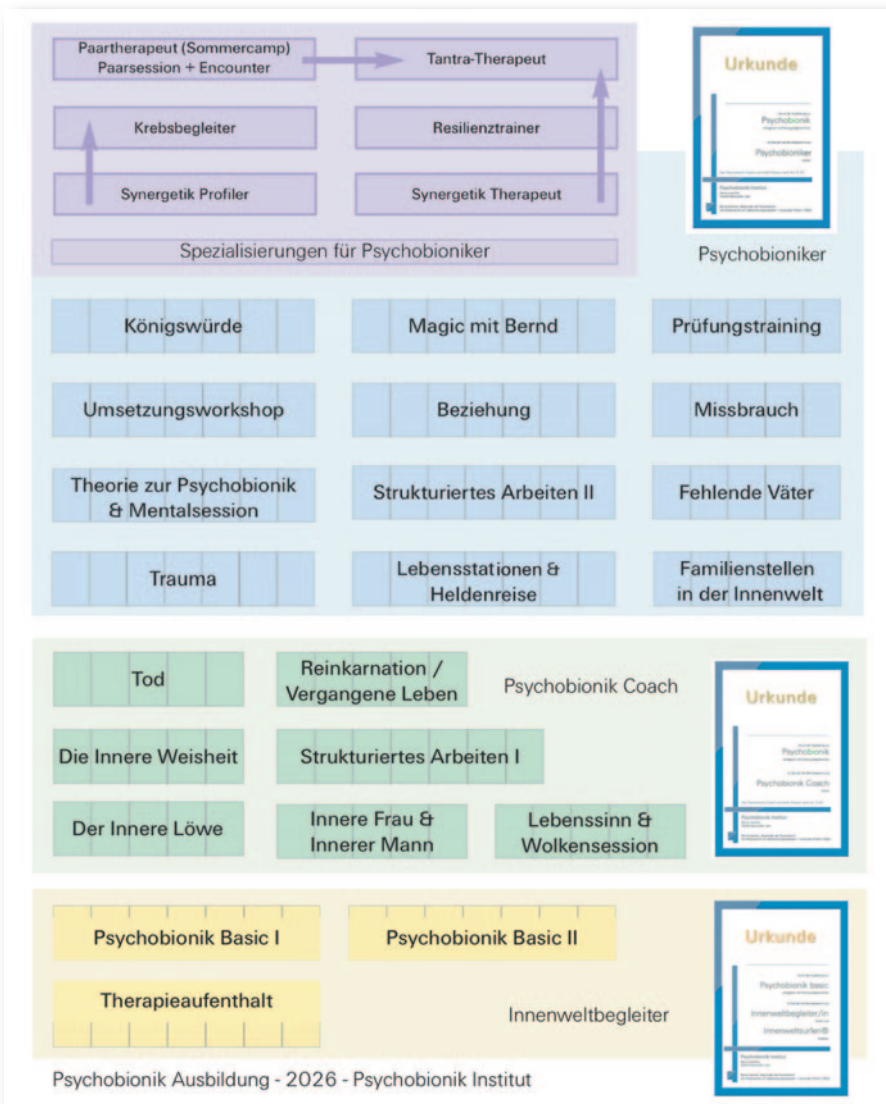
Paartherapeut (Sommercamp)
Paarsession + Encounter

Tantra-Therapeut

Krebsbegleiter

Resilienztrainer

Synergetik Profiler

Synergetik Therapeut

Spezialisierungen für Psychobioniker

Urkunde

Psychobionik

Psychobioniker

Psychobioniker

Königswürde

Magic mit Bernd

Prüfungstraining

Umsetzungsworkshop

Beziehung

Missbrauch

Theorie zur Psychobionik & Mentalsession

Strukturiertes Arbeiten II

Fehlende Väter

Trauma

Lebensstationen & Heldenreise

Familienstellen in der Innenwelt

Tod

Reinkarnation / Vergangene Leben

Psychobionik Coach

Urkunde

Psychobionik

Psychobionik Coach

Die Innere Weisheit

Strukturiertes Arbeiten I

Der Innere Löwe

Innere Frau & Innerer Mann

Lebenssinn & Wolkensession

Psychobionik Basic I

Psychobionik Basic II

Urkunde

Psychobionik basic

Innenweltbegleiter/in

Therapieaufenthalt

Innenweltbegleiter

Psychobionik Ausbildung - 2026 - Psychobionik Institut